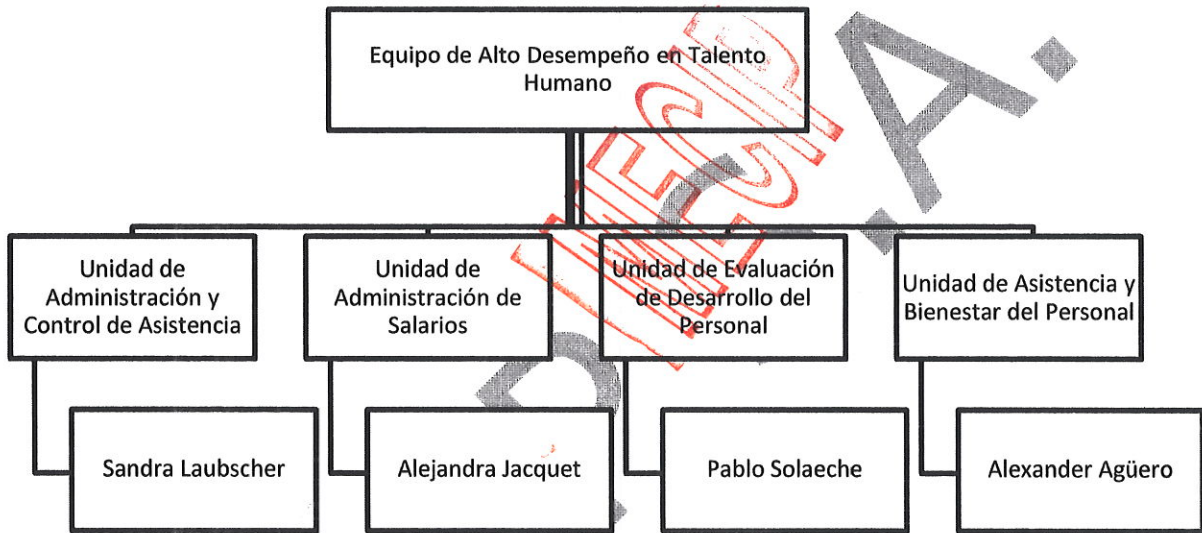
Equipo de Alto Desempeño en Talento Humano

Unidad de Administración y Control de Asistencia

Sandra Laubscher

Unidad de Administración de Salarios

Alejandra Jacquet

Unidad de Evaluación de Desarrollo del Personal

Pablo Solaeche

Unidad de Asistencia y Bienestar del Personal

Alexander Agüero

DIECP

A.